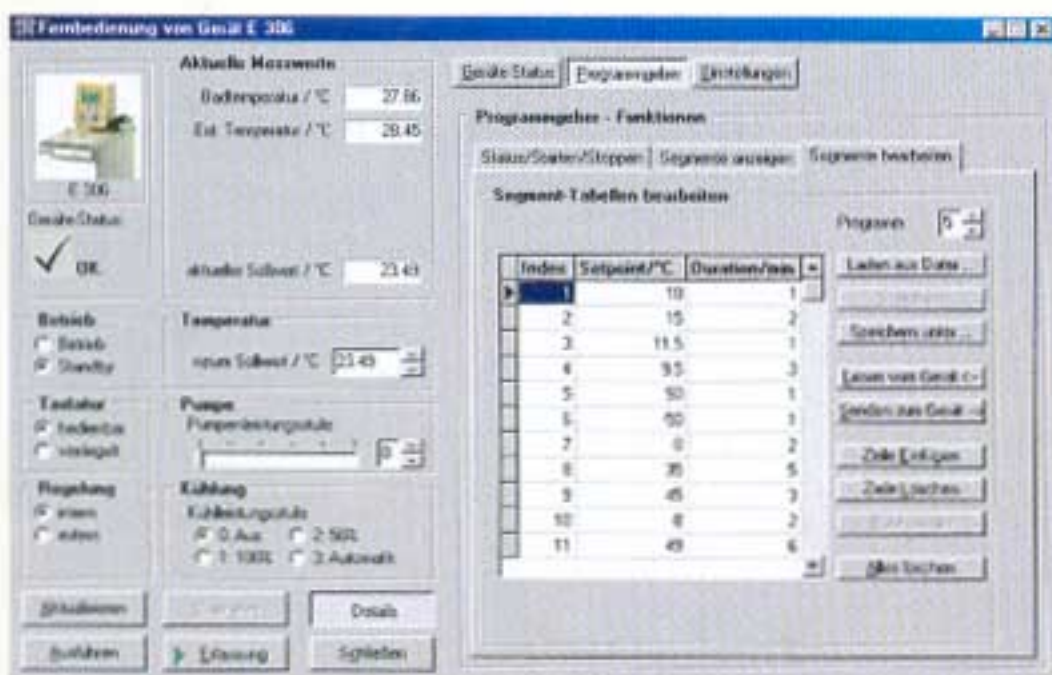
Fernbedienung von Gerät E 306

E 306
Geräte Status
OK

Aktuelle Messwerte
Badtemperatur / °C 27.86
Ext. Temperatur / °C 28.45
aktueller Sollwert / °C 23.49

Betrieb
Betrieb
Standby

Temperatur
neuer Sollwert / °C 23.49

Tastatur
freigegeben
verriegelt

Pumpe
Pumpenleistungsstufe
0

Regelung
intern
extern

Kühlung
Kühlleistungsstufe
0: Aus
2: 50%
1: 100%
3: Automatik

Aktualisieren
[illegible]
Details
Ausführen
Erfassung
Schließen

Geräte Status
Programmgeber
Einstellungen

Programmgeber - Funktionen

Status/Starten/Stoppen
Segmente anzeigen
Segmente bearbeiten

Segment-Tabellen bearbeiten

Programm 5

| Index | Setpoint/°C | Duration/min |
|---|---|---|
| 1 | 10 | 1 |
| 2 | 15 | 2 |
| 3 | 11.5 | 1 |
| 4 | 9.5 | 3 |
| 5 | 50 | 1 |
| 6 | 50 | 1 |
| 7 | 0 | 2 |
| 8 | 35 | 5 |
| 9 | 45 | 3 |
| 10 | 8 | 2 |
| 11 | 49 | 6 |

Laden aus Datei ...
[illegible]
Speichern unter ...
Lesen vom Gerät <-
Senden zum Gerät ->
Zeile Einfügen
Zeile Löschen
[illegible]
Alles löschen